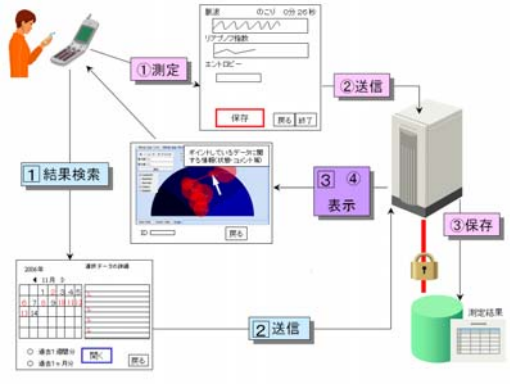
脈波　のこり　0分26秒

リアプノフ指数

エントロピー

保存　戻る　終了

①測定

②送信

1 結果検索

ポイントしているデータに関する情報(状態・コメント等)

ID

戻る

3 ④
表示

③保存

2006年
11月

選択データの詳細

6 7 8 9 10 11

13 14

過去1週間分

過去1ヶ月分

開く

戻る

2 送信

測定結果